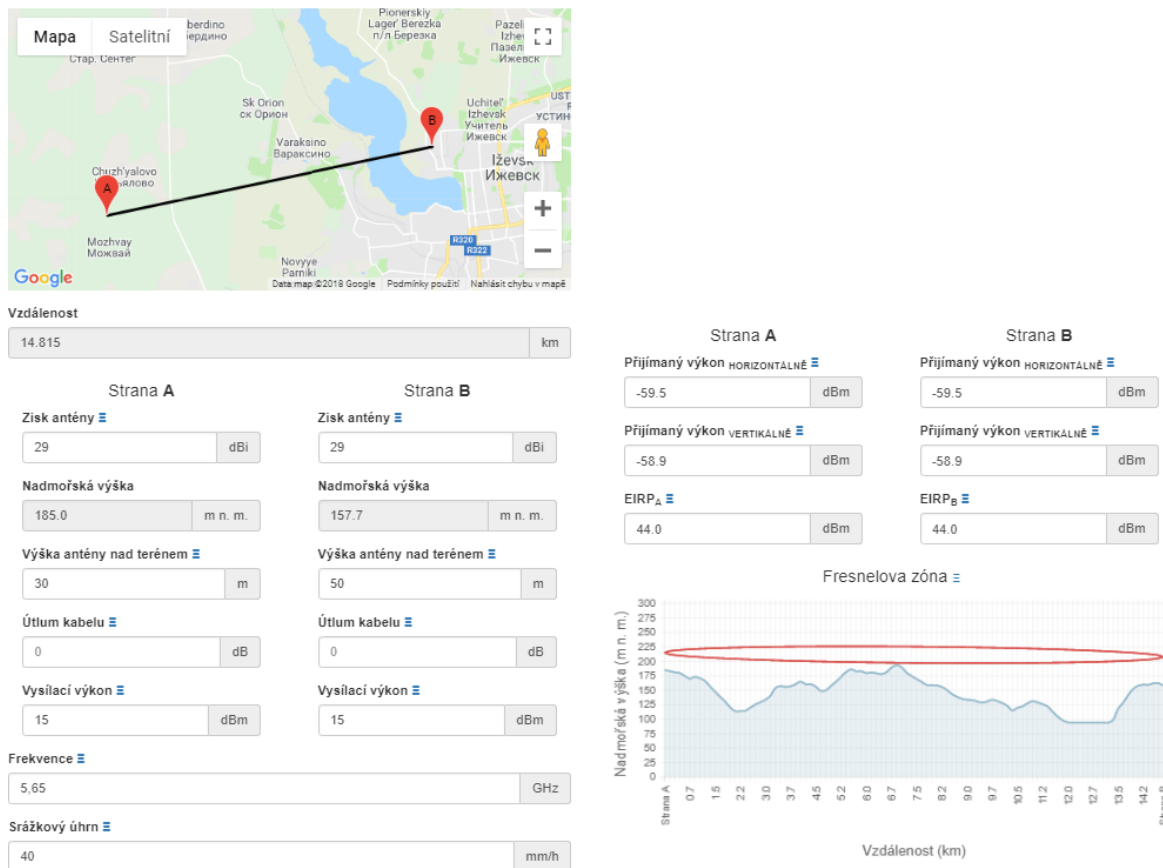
Mapa Satelitní

Pionerskiy Lager' Berezka п/л Березка
Pazeli Izhevsk Пазели Ижевск
Uchitel' Izhevsk Учитель Ижевск
berdino бердино
Стар. Сентер
Sk Orion ск Орион
Varaksino Вараксино
Chuzh'yalovo Чужьялово
Izevsk Ижевск
UST УСТИН
Mozhvay Можвай
Novyye Parniki
R320 R322
A B

Google Data map ©2018 Google Podmínky použití Nahlásit chybu v mapě

Vzdálenost
14.815 km

Strana A
Zisk antény
29 dBi
Nadmořská výška
185.0 m n. m.
Výška antény nad terénem
30 m
Útlum kabelu
0 dB
Vysílací výkon
15 dBm

Strana B
Zisk antény
29 dBi
Nadmořská výška
157.7 m n. m.
Výška antény nad terénem
50 m
Útlum kabelu
0 dB
Vysílací výkon
15 dBm

Frekvence
5,65 GHz

Srážkový úhrn
40 mm/h

Strana A
Přijímaný výkon HORIZONTÁLNĚ
-59.5 dBm
Přijímaný výkon VERTIKÁLNĚ
-58.9 dBm
EIRP$_A$
44.0 dBm

Strana B
Přijímaný výkon HORIZONTÁLNĚ
-59.5 dBm
Přijímaný výkon VERTIKÁLNĚ
-58.9 dBm
EIRP$_B$
44.0 dBm

Fresnelova zóna

Nadmořská výška (m n. m.)
300 275 250 225 200 175 150 125 100 75 50 25 0
Strana A 0.7 1.5 2.2 3.0 3.7 4.5 5.2 6.0 6.7 7.5 8.2 9.0 9.7 10.5 11.2 12.0 12.7 13.5 14.2 Strana B
Vzdálenost (km)